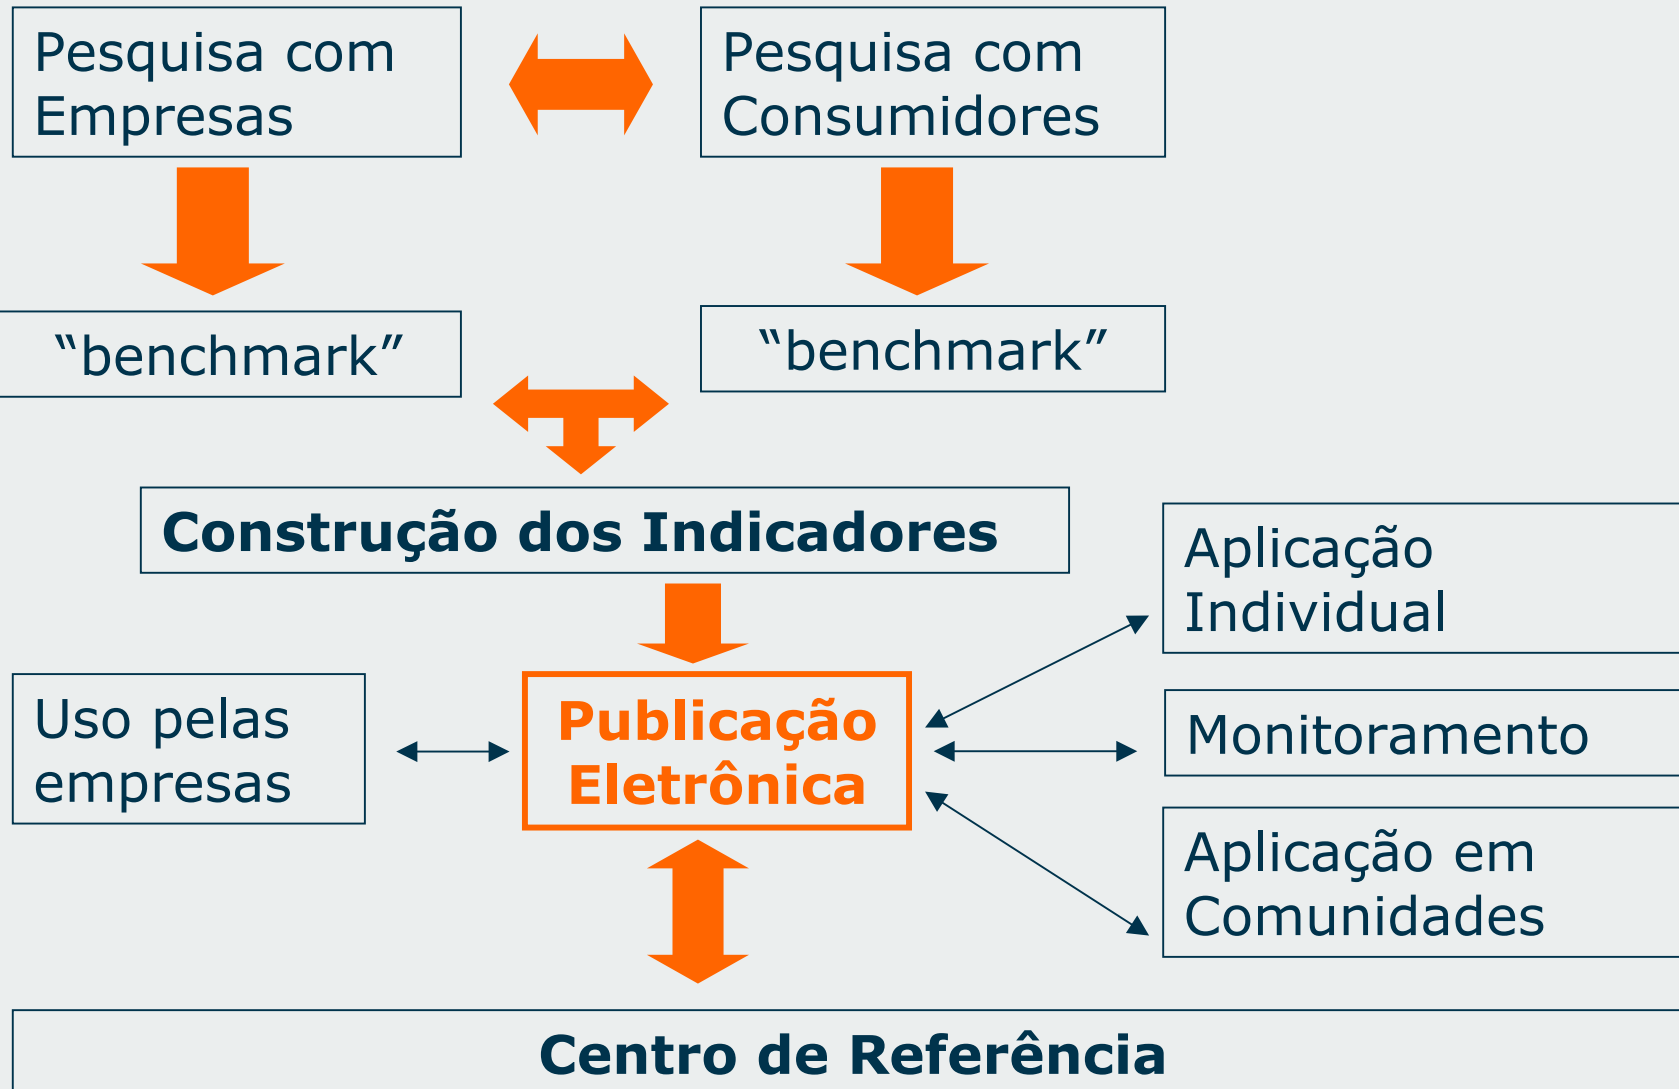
Pesquisa com Empresas

Pesquisa com Consumidores

“benchmark”

“benchmark”

Construção dos Indicadores

Aplicação Individual

Uso pelas empresas

Publicação Eletrônica

Monitoramento

Aplicação em Comunidades

Centro de Referência